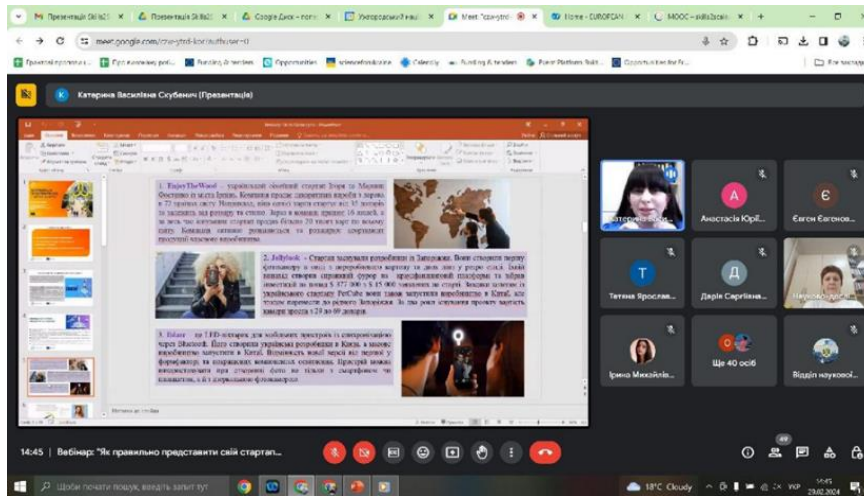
Презентація Skills21 | Презентація Skills21 | Google Диск | Ужгородський Нац | Meet: "сzw-ytrd- | Home - EUROPEAN | MOOC - skills

meet.google.com/czw-ytrd-koi?authuser=0

Катерина Василівна Скубенич (Презентація)

1. EnjoyTheWood – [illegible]

2. Jellybook – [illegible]

3. Eshare – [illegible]

Катерина Васи... | Анастасія Юрії... | Євген Євгенов...
Тетяна Ярослав... | Дарія Сергіївна... | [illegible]
Ірина Михайлів... | Ще 40 осіб | Відділ науково...

14:45 | Вебінар: "Як правильно представити свій стартап...

Щоби почати пошук, введіть запит тут

18°C Cloudy

29.02.2024